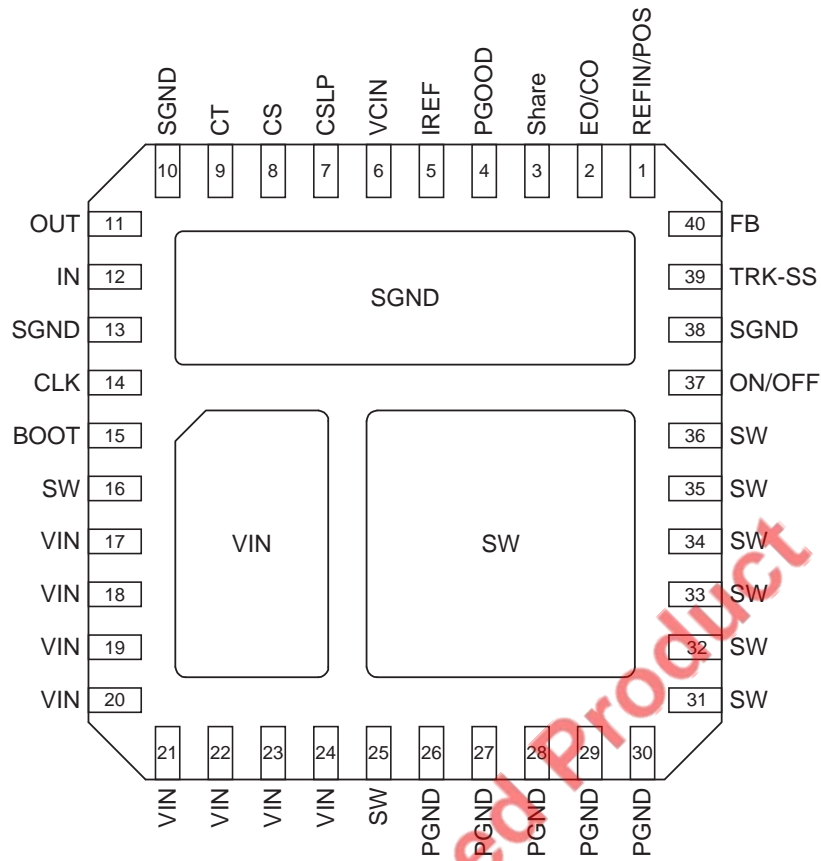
SGND
CT
CS
CSLP
VCIN
IREF
PGOOD
Share
EO/CO
REFIN/POS

10
9
8
7
6
5
4
3
2
1

OUT 11
IN 12
SGND 13
CLK 14
BOOT 15
SW 16
VIN 17
VIN 18
VIN 19
VIN 20

40 FB
39 TRK-SS
38 SGND
37 ON/OFF
36 SW
35 SW
34 SW
33 SW
32 SW
31 SW

SGND

VIN

SW

21
22
23
24
25
26
27
28
29
30

VIN
VIN
VIN
VIN
SW
PGND
PGND
PGND
PGND
PGND

ed Product